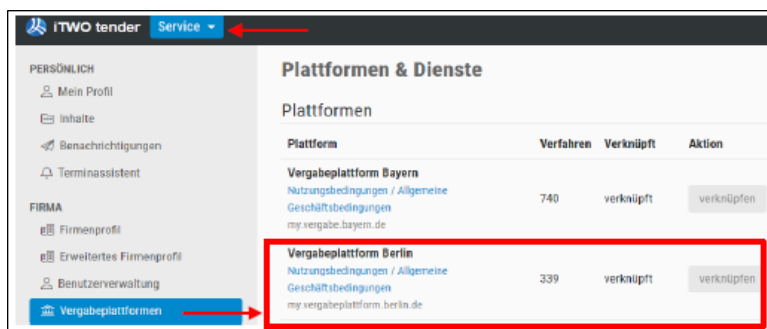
iTWO tender Service

PERSÖNLICH
Mein Profil
Inhalte
Benachrichtigungen
Terminassistent

FIRMA
Firmenprofil
Erweitertes Firmenprofil
Benutzerverwaltung
Vergabeplattformen

Plattformen & Dienste

Plattformen

| Plattform | Verfahren | Verknüpft | Aktion |
|---|---|---|---|
| Vergabeplattform Bayern Nutzungsbedingungen / Allgemeine Geschäftsbedingungen my.vergabe.bayern.de | 740 | verknüpft | verknüpfen |
| Vergabeplattform Berlin Nutzungsbedingungen / Allgemeine Geschäftsbedingungen my.vergabeplattform.berlin.de | 339 | verknüpft | verknüpfen |